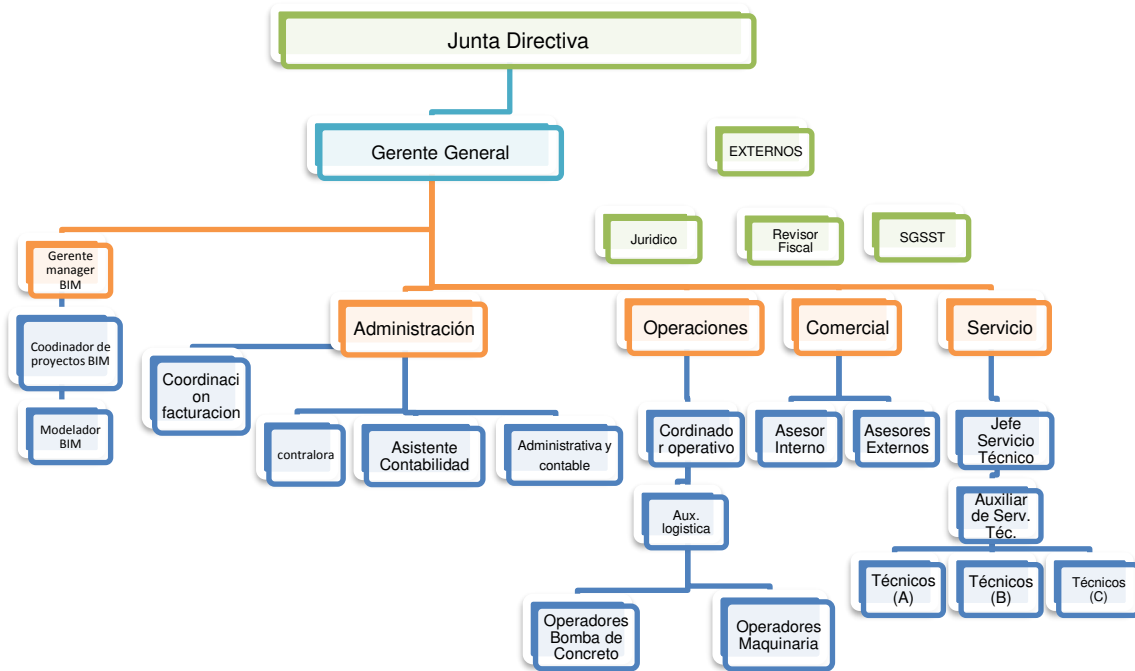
Junta Directiva

Gerente General

EXTERNOS

Juridico

Revisor Fiscal

SGSST

Gerente manager BIM

Coodinador de proyectos BIM

Modelador BIM

Administración

Coordinaci on facturacion

contralora

Asistente Contabilidad

Administrativa y contable

Operaciones

Cordinado r operativo

Aux. logistica

Operadores Bomba de Concreto

Operadores Maquinaria

Comercial

Asesor Interno

Asesores Externos

Servicio

Jefe Servicio Técnico

Auxiliar de Serv. Téc.

Técnicos (A)

Técnicos (B)

Técnicos (C)